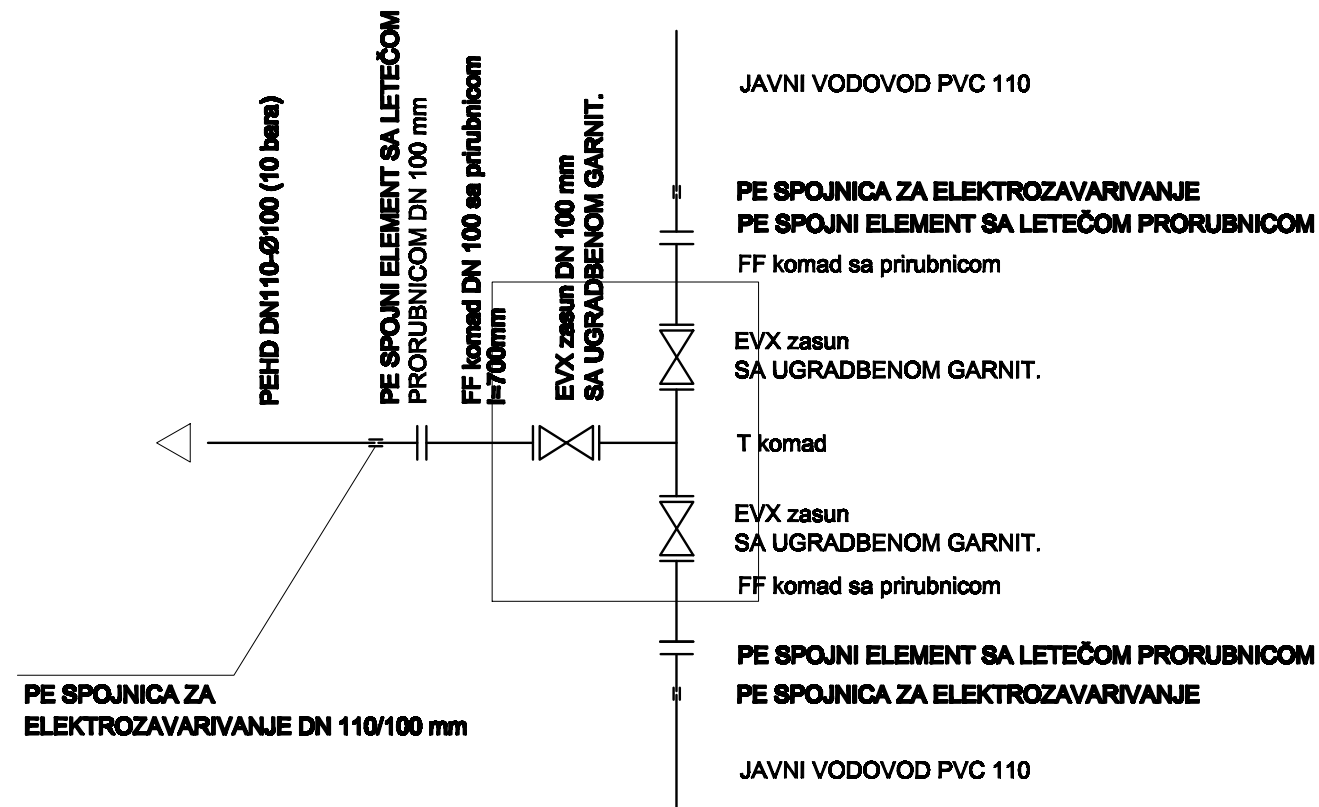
PEHD DN110-Ø100 (10 bara)

PE SPOJNI ELEMENT SA LETEČOM PRORUBNICOM DN 100 mm

FF komad DN 100 sa prirubnicom l=700mm

EVX zasun DN 100 mm SA UGRADBENOM GARNIT.

JAVNI VODOVOD PVC 110

PE SPOJNICA ZA ELEKTROZAVARIVANJE

PE SPOJNI ELEMENT SA LETEČOM PRORUBNICOM

FF komad sa prirubnicom

EVX zasun
SA UGRADBENOM GARNIT.

T komad

EVX zasun
SA UGRADBENOM GARNIT.

FF komad sa prirubnicom

PE SPOJNI ELEMENT SA LETEČOM PRORUBNICOM

PE SPOJNICA ZA ELEKTROZAVARIVANJE

JAVNI VODOVOD PVC 110

PE SPOJNICA ZA
ELEKTROZAVARIVANJE DN 110/100 mm